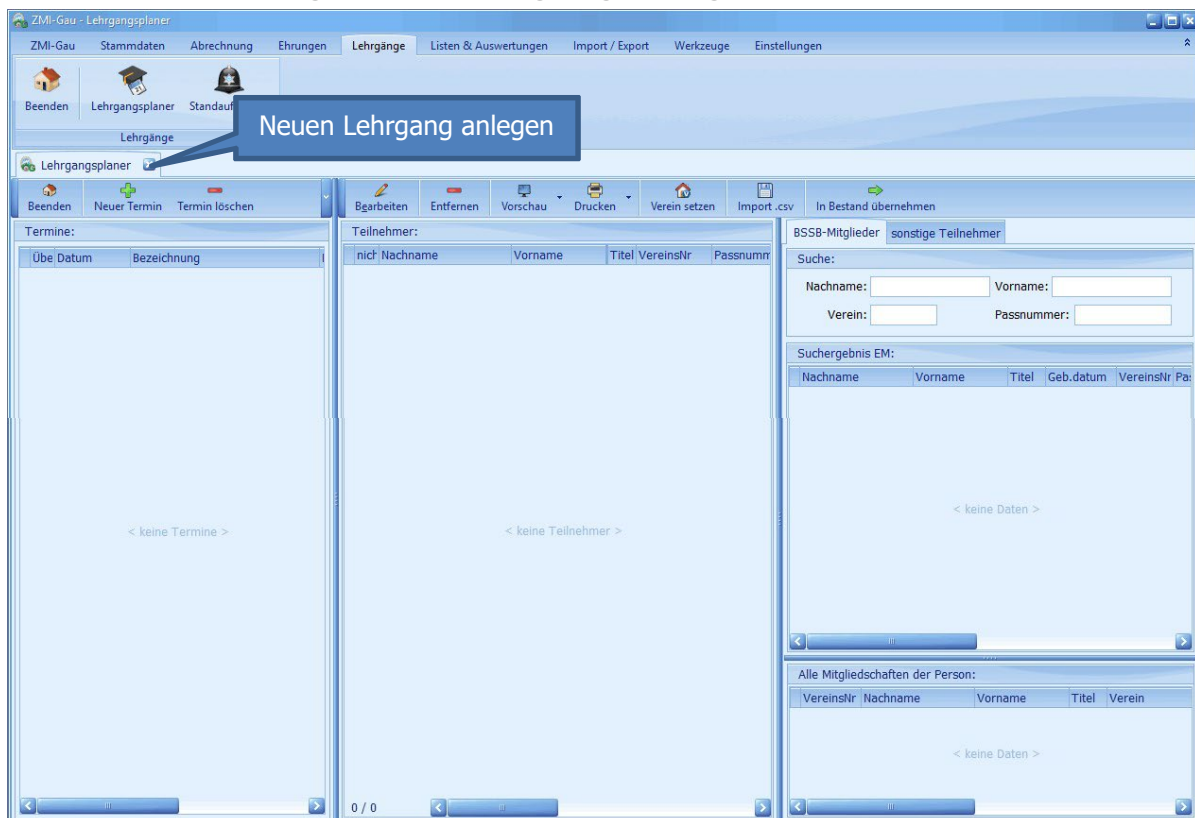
ZMI-Gau - Lehrgangsplaner

ZMI-Gau Stammdaten Abrechnung Ehrungen Lehrgänge Listen & Auswertungen Import / Export Werkzeuge Einstellungen

Beenden Lehrgangsplaner Standauf

Lehrgänge

Neuen Lehrgang anlegen

Lehrgangsplaner

Beenden Neuer Termin Termin löschen

Bearbeiten Entfernen Vorschau Drucken Verein setzen Import .csv In Bestand übernehmen

Termine:

| Übe | Datum | Bezeichnung |
|---|---|---|

< keine Termine >

Teilnehmer:

| nich | Nachname | Vorname | Titel | VereinsNr | Passnumm |
|---|---|---|---|---|---|

< keine Teilnehmer >

0 / 0

BSSB-Mitglieder sonstige Teilnehmer

Suche:

Nachname: Vorname:

Verein: Passnummer:

Suchergebnis EM:

| Nachname | Vorname | Titel | Geb.datum | VereinsNr | Pa |
|---|---|---|---|---|---|

< keine Daten >

Alle Mitgliedschaften der Person:

| VereinsNr | Nachname | Vorname | Titel | Verein |
|---|---|---|---|---|

< keine Daten >